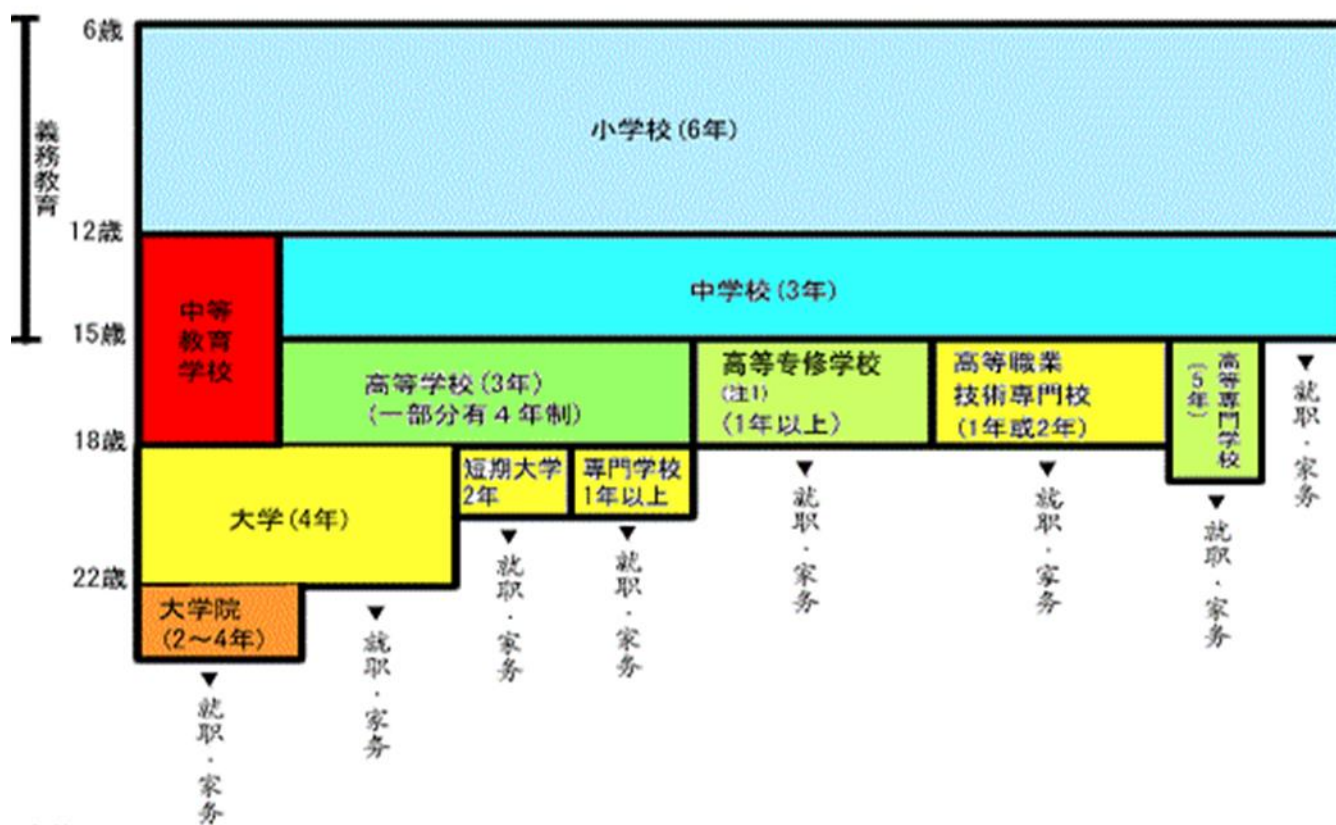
6歳
義務教育
小学校(6年)
12歳
中等教育学校
中学校(3年)
15歳
高等学校(3年)
(一部分有4年制)
高等专修学校
(注1)
(1年以上)
高等職業技術専門校
(1年或2年)
高等専門学校
(5年)
▼就职・家务
18歳
大学(4年)
短期大学
2年
専門学校
1年以上
▼就职・家务
▼就职・家务
▼就职・家务
▼就职・家务
22歳
大学院
(2~4年)
▼就职・家务
▼就职・家务
▼就职・家务
▼就职・家务